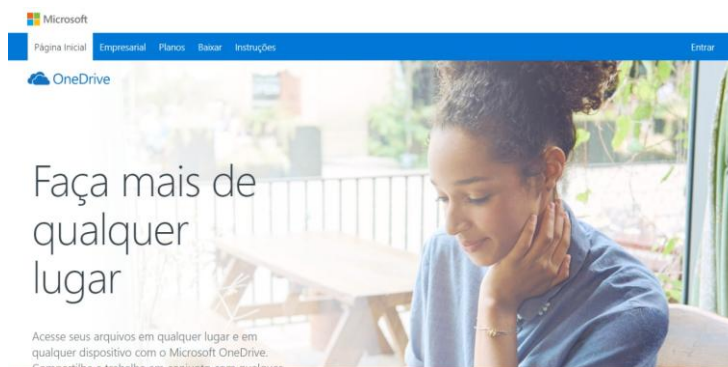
Microsoft

Página Inicial Empresarial Planos Baixar Instruções Entrar

OneDrive

Faça mais de qualquer lugar

Acesse seus arquivos em qualquer lugar e em qualquer dispositivo com o Microsoft OneDrive. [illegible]